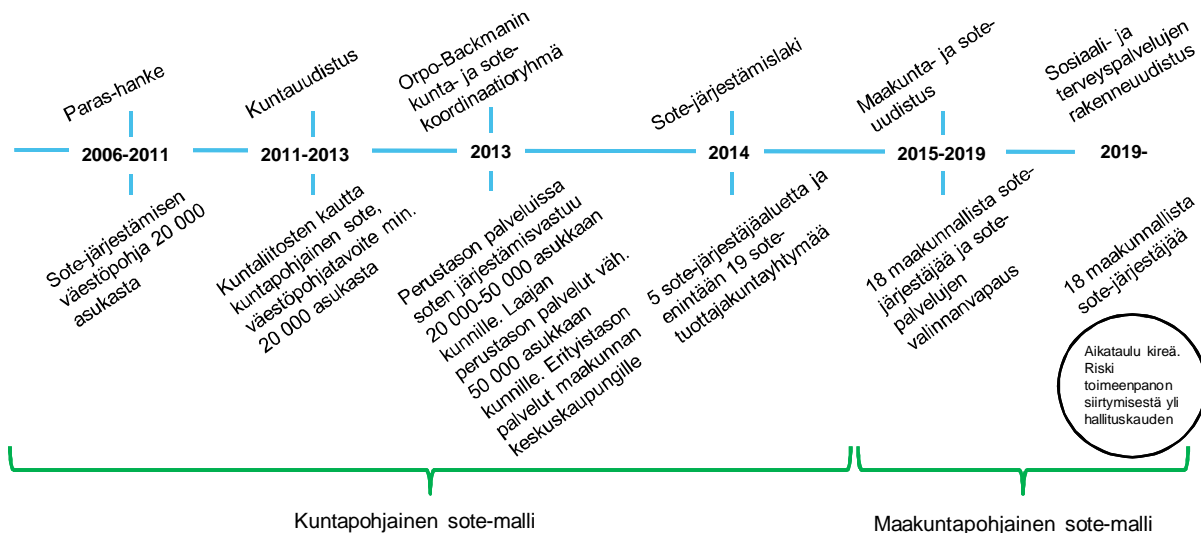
Paras-hanke

2006-2011

Sote-järjestämisen väestöpohja 20 000 asukasta

Kuntauudistus

2011-2013

Kuntaliitosten kautta kuntapohjainen sote, väestöpohjatavoite min. 20 000 asukasta

Orpo-Backmanin kunta- ja sote-koordinaatioryhmä

2013

Perustason palveluissa soten järjestämisvastuu 20 000-50 000 asukkaan kunnille. Laajan perustason palvelut väh. 50 000 asukkaan kunnille. Erityistason palvelut maakunnan keskuskaupungille

Sote-järjestämislaki

2014

5 sote-järjestäjäaluetta ja enintään 19 sote-tuottajakuntayhtymää

Maakunta- ja sote-uudistus

2015-2019

18 maakunnallista sote-järjestäjää ja sote-palvelujen valinnanvapaus

Sosiaali- ja terveyspalvelujen rakenneuudistus

2019-

18 maakunnallista sote-järjestäjää

Aikataulu kireä. Riski toimeenpanon siirtymisestä yli hallituskauden

Kuntapohjainen sote-malli

Maakuntapohjainen sote-malli